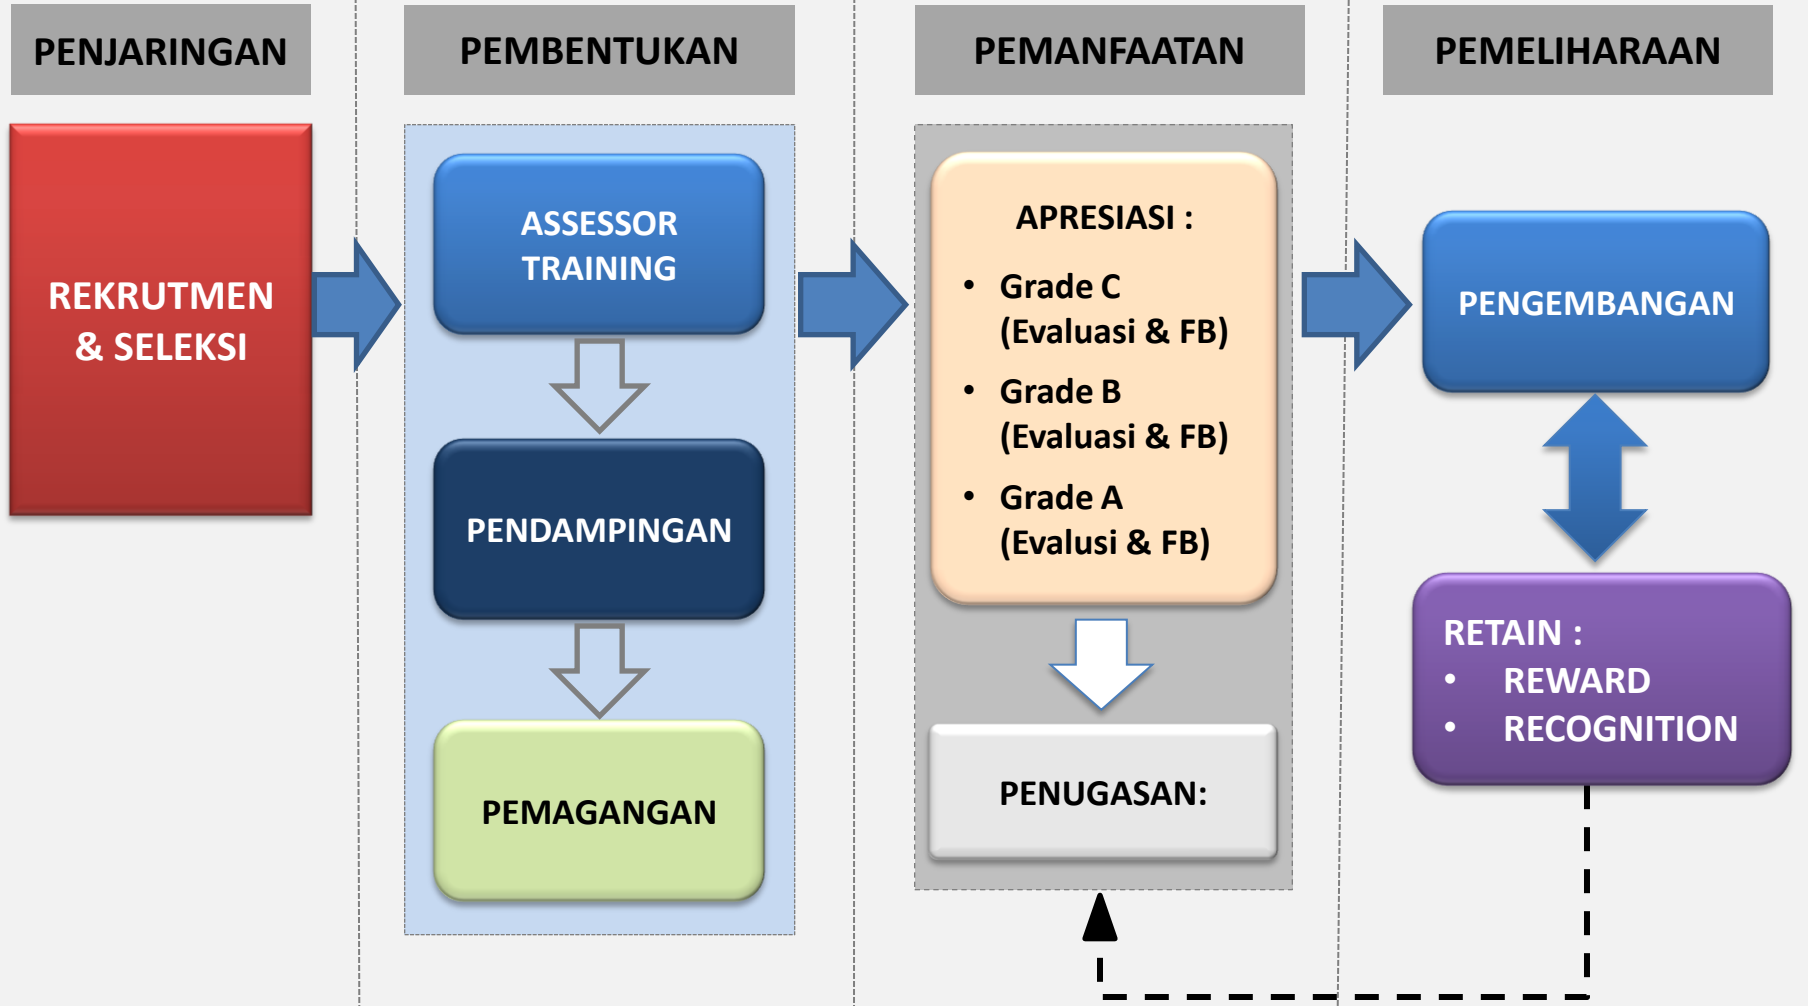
PENJARINGAN

PEMBENTUKAN

PEMANFAATAN

PEMELIHARAAN

REKRUTMEN & SELEKSI

ASSESSOR TRAINING

PENDAMPINGAN

PEMAGANGAN

APRESIASI :
- Grade C (Evaluasi & FB)
- Grade B (Evaluasi & FB)
- Grade A (Evalusi & FB)

PENUGASAN:

PENGEMBANGAN

RETAIN :
- REWARD
- RECOGNITION